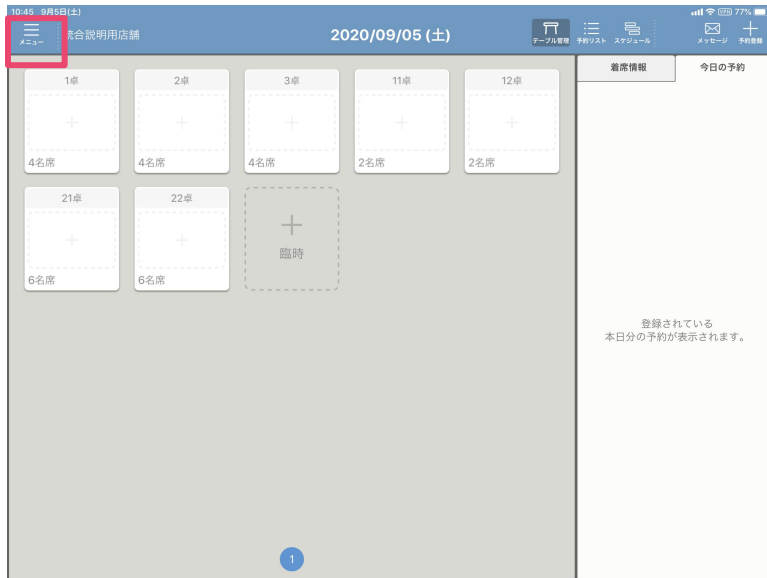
10:45 9月5日(土)
77%

メニュー
統合説明用店舗
2020/09/05 (土)
テーブル管理
予約リスト
スケジュール
メッセージ
予約登録

1卓
4名席
2卓
4名席
3卓
4名席
11卓
2名席
12卓
2名席
21卓
6名席
22卓
6名席
臨時

着席情報
今日の予約

登録されている
本日分の予約が表示されます。

1